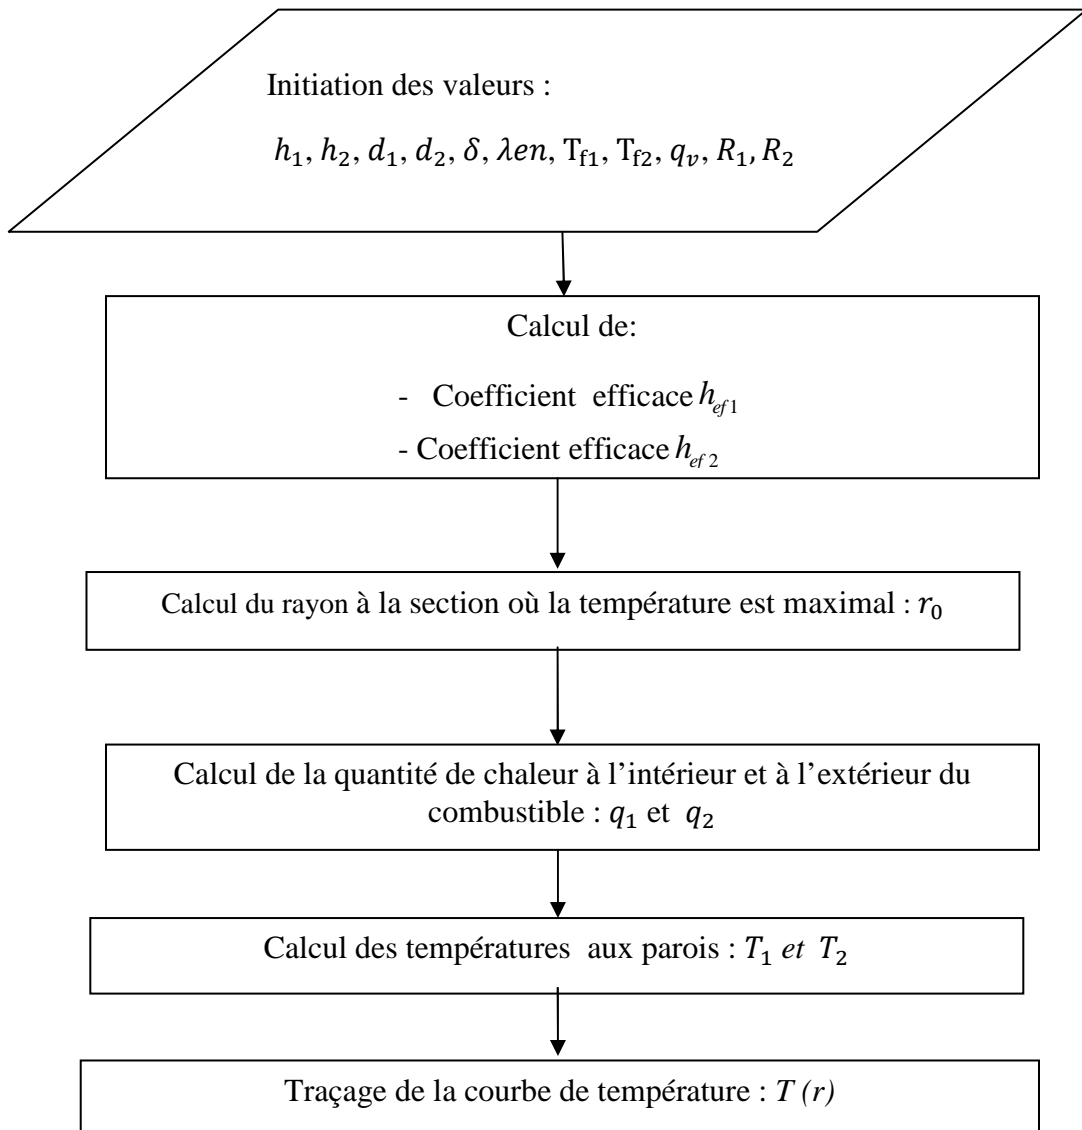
Initiation des valeurs :

$h_1, h_2, d_1, d_2, \delta, \lambda en, T_{f1}, T_{f2}, q_v, R_1, R_2$

Calcul de:

- Coefficient efficace $h_{ef1}$

- Coefficient efficace $h_{ef2}$

Calcul du rayon à la section où la température est maximal : $r_0$

Calcul de la quantité de chaleur à l'intérieur et à l'extérieur du combustible : $q_1$ et $q_2$

Calcul des températures aux parois : $T_1$ et $T_2$

Traçage de la courbe de température : $T(r)$